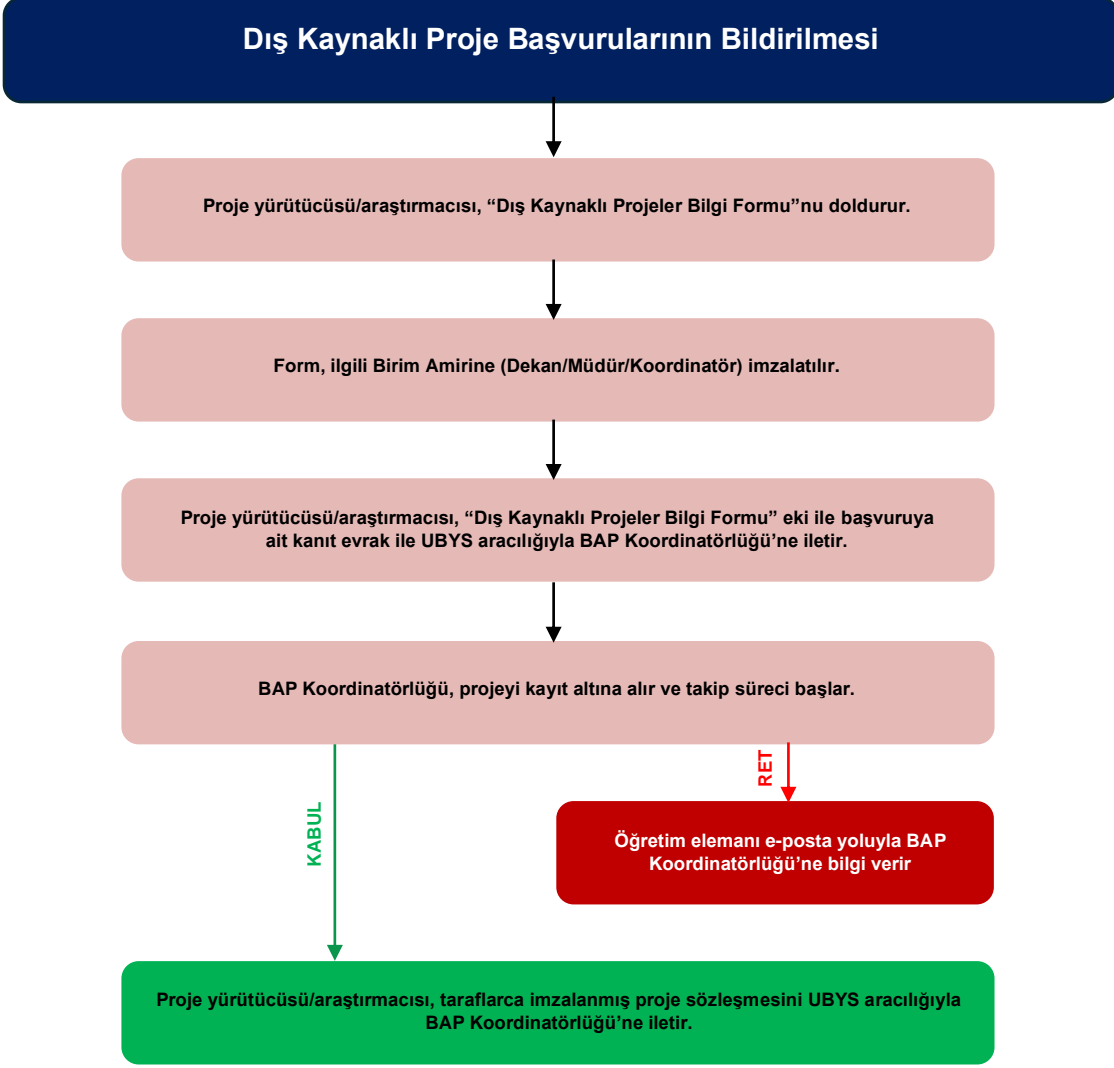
Dış Kaynaklı Proje Başvurularının Bildirilmesi

Proje yürütücüsü/araştırmacısı, “Dış Kaynaklı Projeler Bilgi Formu”nu doldurur.

Form, ilgili Birim Amirine (Dekan/Müdür/Koordinatör) imzalatılır.

Proje yürütücüsü/araştırmacısı, “Dış Kaynaklı Projeler Bilgi Formu” eki ile başvuruya ait kanıt evrak ile UBYS aracılığıyla BAP Koordinatörlüğü’ne iletir.

BAP Koordinatörlüğü, projeyi kayıt altına alır ve takip süreci başlar.

RET

Öğretim elemanı e-posta yoluyla BAP Koordinatörlüğü’ne bilgi verir

KABUL

Proje yürütücüsü/araştırmacısı, taraflarca imzalanmış proje sözleşmesini UBYS aracılığıyla BAP Koordinatörlüğü’ne iletir.